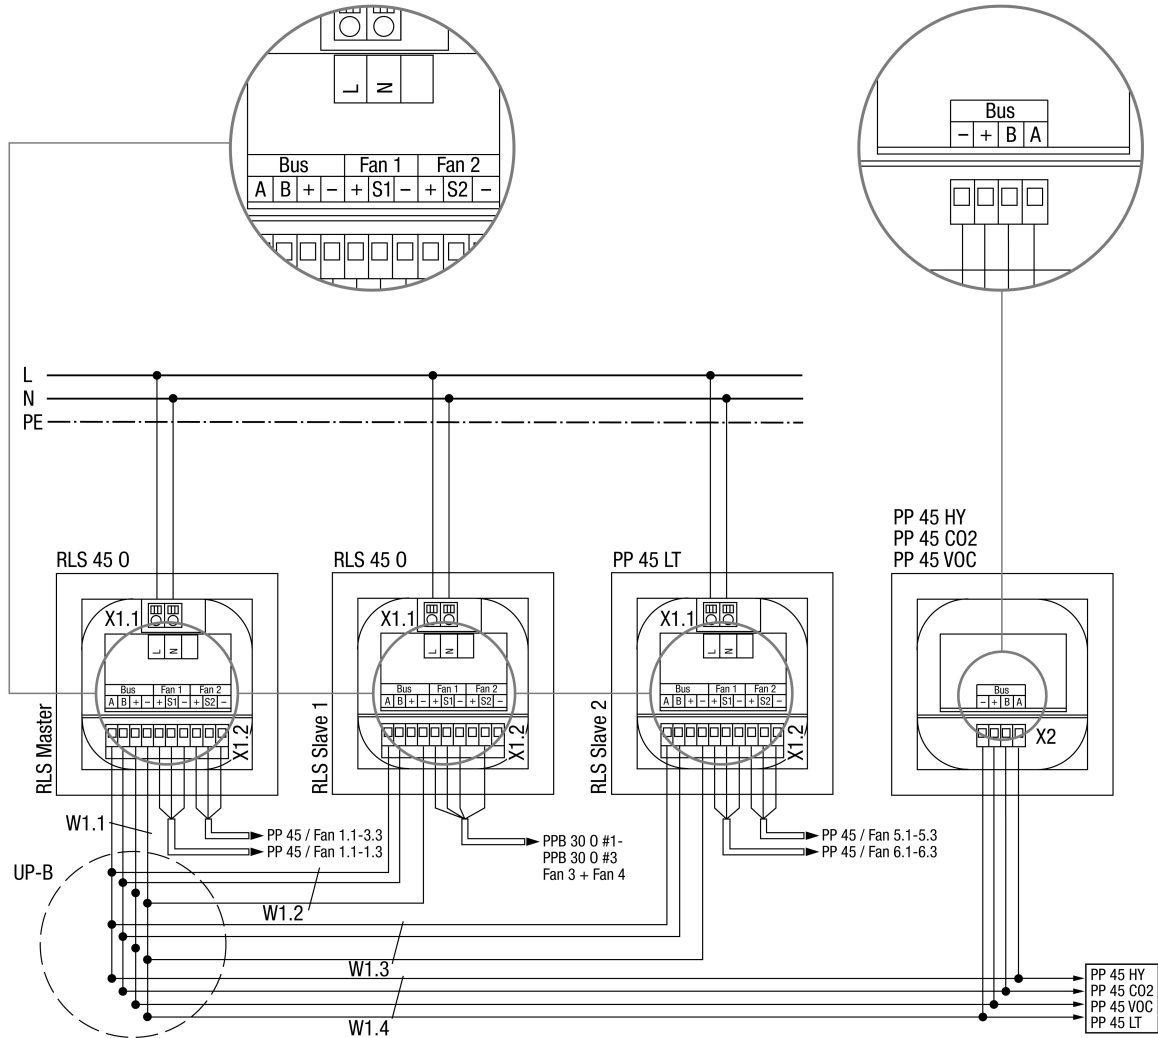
L N

| Bus | | | | Fan 1 | | | Fan 2 | | |
|---|---|---|---|---|---|---|---|---|---|
| A | B | + | – | + | S1 | – | + | S2 | – |

| Bus | | | |
|---|---|---|---|
| – | + | B | A |

L
N
PE

RLS 45 O
RLS 45 O
PP 45 LT
PP 45 HY
PP 45 CO2
PP 45 VOC

X1.1 L N Bus A B + – Fan 1 + S1 – Fan 2 + S2 – X1.2
RLS Master

X1.1 L N Bus A B + – Fan 1 + S1 – Fan 2 + S2 – X1.2
RLS Slave 1

X1.1 L N Bus A B + – Fan 1 + S1 – Fan 2 + S2 – X1.2
RLS Slave 2

Bus – + B A
X2

W1.1
UP-B
PP 45 / Fan 1.1-3.3
PP 45 / Fan 1.1-1.3
W1.2
PPB 30 O #1-
PPB 30 O #3
Fan 3 + Fan 4
PP 45 / Fan 5.1-5.3
PP 45 / Fan 6.1-6.3
W1.3
W1.4
PP 45 HY
PP 45 CO2
PP 45 VOC
PP 45 LT